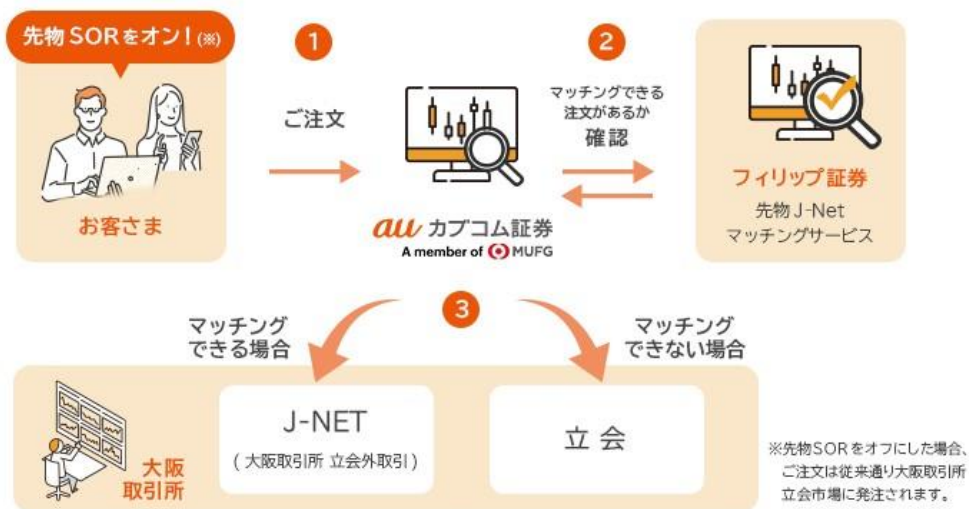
先物SORをオン！(※)

お客さま

1

ご注文

au カブコム証券
A member of MUFG

2

マッチングできる注文があるか確認

フィリップ証券
先物J-Net マッチングサービス

3

マッチングできる場合

マッチングできない場合

大阪取引所

J-NET
(大阪取引所 立会外取引)

立会

※先物SORをオフにした場合、ご注文は従来通り大阪取引所立会市場に発注されます。